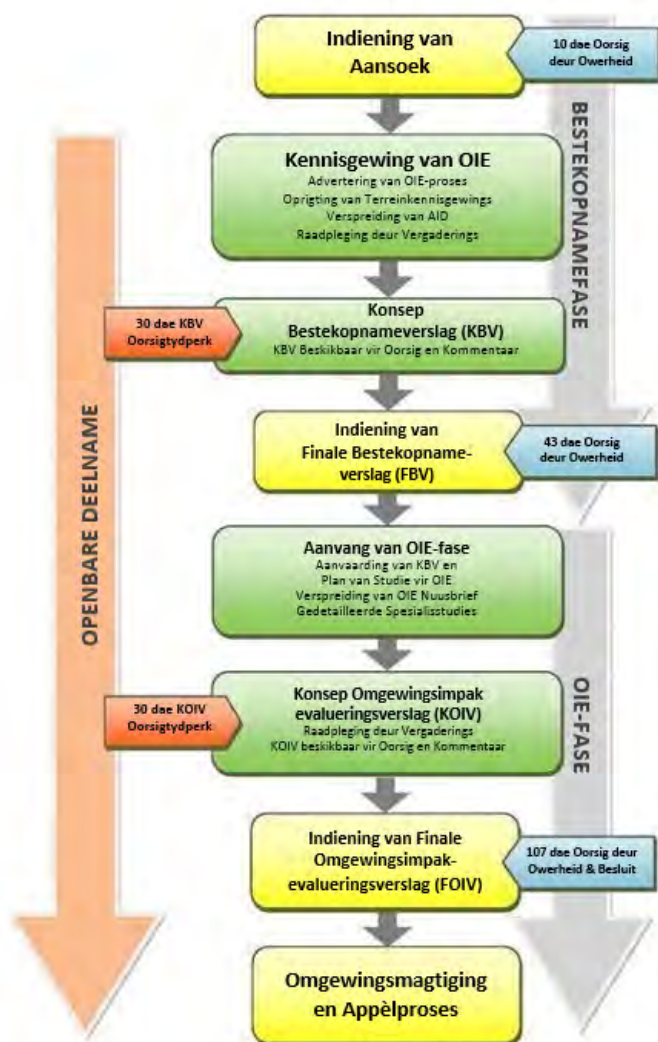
Indiening van Aansoek

10 dae Oorsig deur Owerheid

BESTEKOPNAMEFASE

Kennisgewing van OIE
Advertering van OIE-proses
Oprigting van Terreinkennisgewings
Verspreiding van AID
Raadpleging deur Vergaderings

OPENBARE DEELNAME

30 dae KBV Oorsigtydperk

Konsep Bestekopnameverslag (KBV)
KBV Beskikbaar vir Oorsig en Kommentaar

Indiening van Finale Bestekopnameverslag (FBV)

43 dae Oorsig deur Owerheid

Aanvang van OIE-fase
Aanvaarding van KBV en Plan van Studie vir OIE
Verspreiding van OIE Nuusbrief
Gedetailleerde Spesialisstudies

OIE-FASE

30 dae KOIV Oorsigtydperk

Konsep Omgewingsimpak evalueringsverslag (KOIV)
Raadpleging deur Vergaderings
KOIV beskikbaar vir Oorsig en Kommentaar

Indiening van Finale Omgewingsimpakevalueringsverslag (FOIV)

107 dae Oorsig deur Owerheid & Besluit

Omgewingsmagtiging en Appèlproses